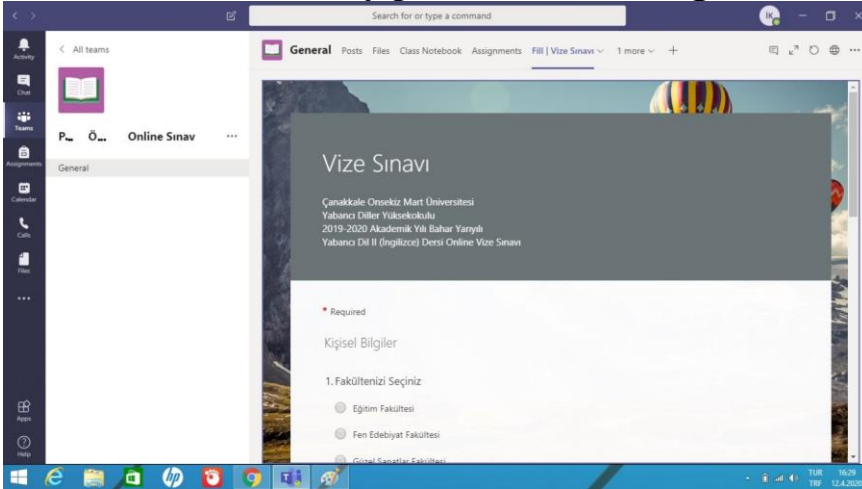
Search for or type a command

Activity
Chat
Teams
Assignments
Calendar
Calls
Files
...
Apps
Help

< All teams

P... Ö... Online Sınav ...

General

General Posts Files Class Notebook Assignments Fill | Vize Sınavı 1 more +

Vize Sınavı

Çanakkale Onsekiz Mart Üniversitesi
Yabancı Diller Yüksekokulu
2019-2020 Akademik Yılı Bahar Yarıyılı
Yabancı Dil II (İngilizce) Dersi Online Vize Sınavı

* Required

Kişisel Bilgiler

1. Fakültenizi Seçiniz

Eğitim Fakültesi

Fen Edebiyat Fakültesi

Güzel Sanatlar Fakültesi

TUR TRF 16:29 12.4.2020